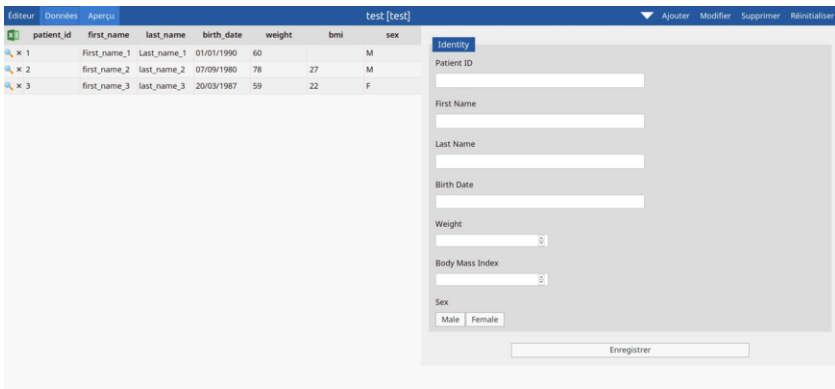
Éditeur Données Aperçu

test [test]

Ajouter Modifier Supprimer Réinitialiser

| | patient_id | first_name | last_name | birth_date | weight | bmi | sex |
|---|---|---|---|---|---|---|---|
| × | 1 | First_name_1 | Last_name_1 | 01/01/1990 | 60 | | M |
| × | 2 | first_name_2 | last_name_2 | 07/09/1980 | 78 | 27 | M |
| × | 3 | first_name_3 | last_name_3 | 20/03/1987 | 59 | 22 | F |

Identity

Patient ID

First Name

Last Name

Birth Date

Weight

Body Mass Index

Sex

Male Female

Enregistrer